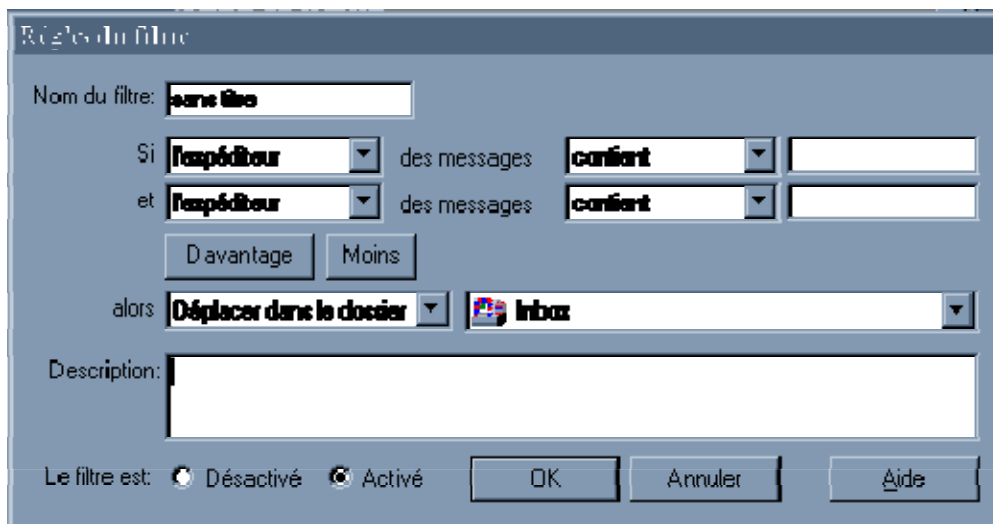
Règle du filtre

Nom du filtre: sans titre

Si l'expéditeur des messages contient

et l'expéditeur des messages contient

Davantage Moins

alors Déplacer dans le dossier Inbox

Description:

Le filtre est: Désactivé Activé OK Annuler Aide